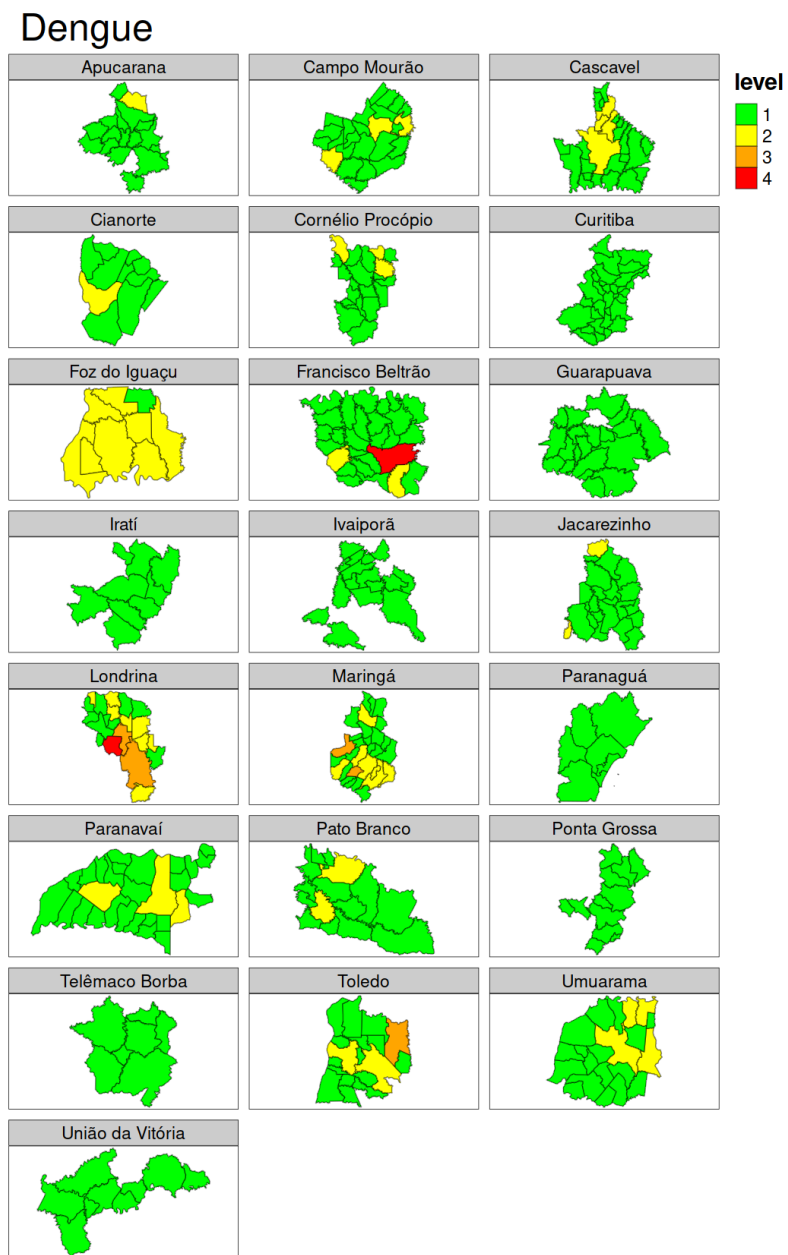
Dengue

Apucarana

Campo Mourão

Cascavel

level
1
2
3
4

Cianorte

Cornélio Procópio

Curitiba

Foz do Iguaçu

Francisco Beltrão

Guarapuava

Iratí

Ivaiporã

Jacarezinho

Londrina

Maringá

Paranaguá

Paranavaí

Pato Branco

Ponta Grossa

Telêmaco Borba

Toledo

Umuarama

União da Vitória